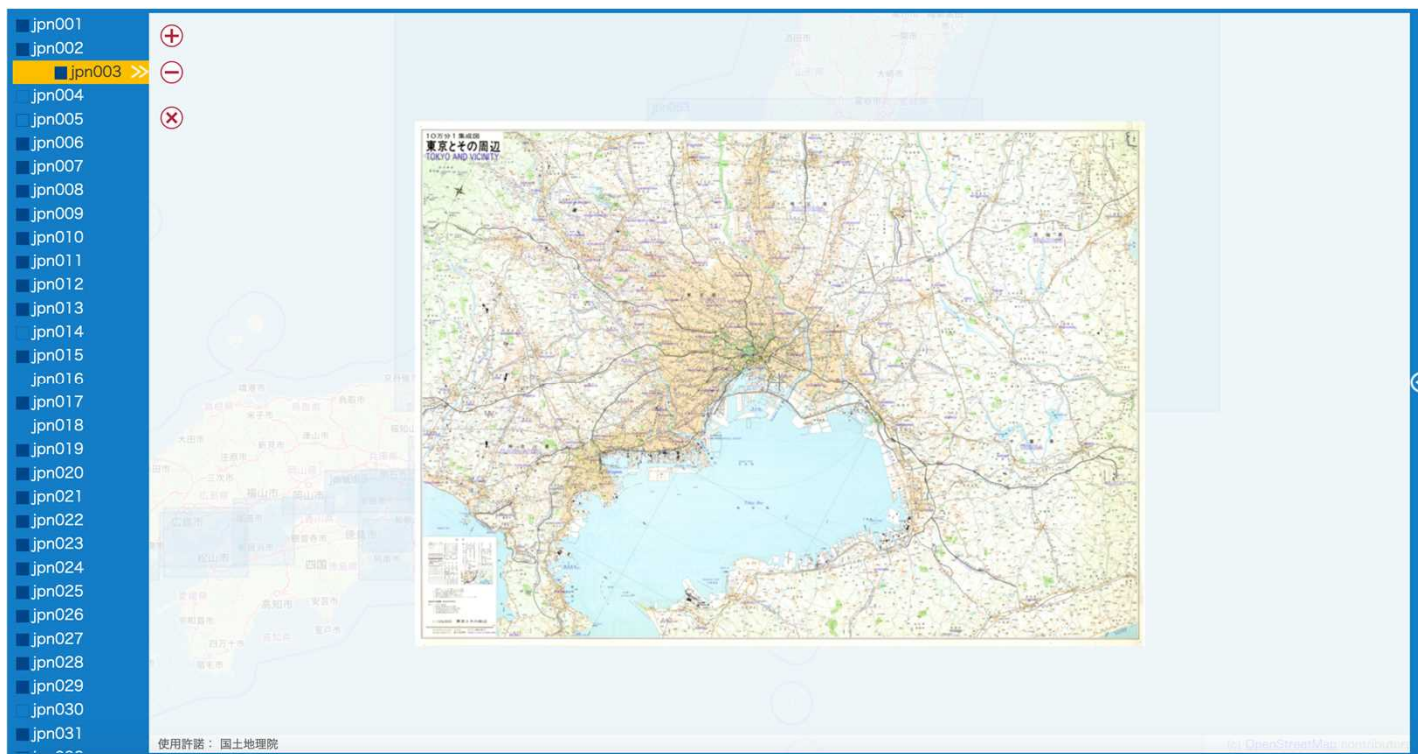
jpn001
jpn002
jpn003 >>
jpn004
jpn005
jpn006
jpn007
jpn008
jpn009
jpn010
jpn011
jpn012
jpn013
jpn014
jpn015
jpn016
jpn017
jpn018
jpn019
jpn020
jpn021
jpn022
jpn023
jpn024
jpn025
jpn026
jpn027
jpn028
jpn029
jpn030
jpn031

10万分1集成図
東京とその周辺
TOKYO AND VICINITY

使用許諾： 国土地理院

(c) OpenStreetMap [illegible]